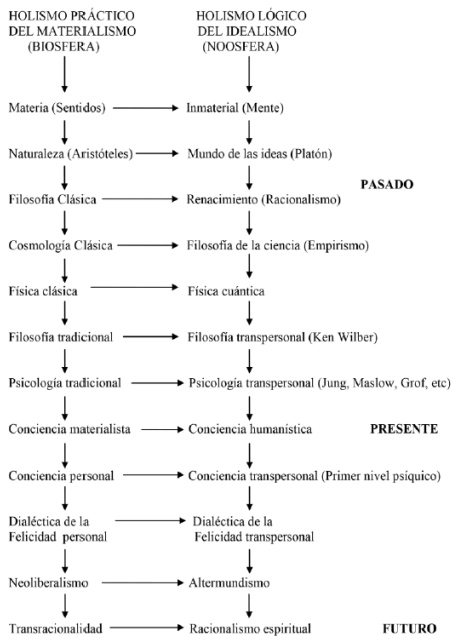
HOLISMO PRÁCTICO DEL MATERIALISMO (BIOSFERA)

HOLISMO LÓGICO DEL IDEALISMO (NOOSFERA)

Materia (Sentidos) → Inmaterial (Mente)

Naturaleza (Aristóteles) → Mundo de las ideas (Platón)

PASADO

Filosofía Clásica → Renacimiento (Racionalismo)

Cosmología Clásica → Filosofía de la ciencia (Empirismo)

Física clásica → Física cuántica

Filosofía tradicional → Filosofía transpersonal (Ken Wilber)

Psicología tradicional → Psicología transpersonal (Jung, Maslow, Grof, etc)

Conciencia materialista → Conciencia humanística

PRESENTE

Conciencia personal → Conciencia transpersonal (Primer nivel psíquico)

Dialéctica de la Felicidad personal → Dialéctica de la Felicidad transpersonal

Neoliberalismo → Altermundismo

Transracionalidad → Racionalismo espiritual

FUTURO